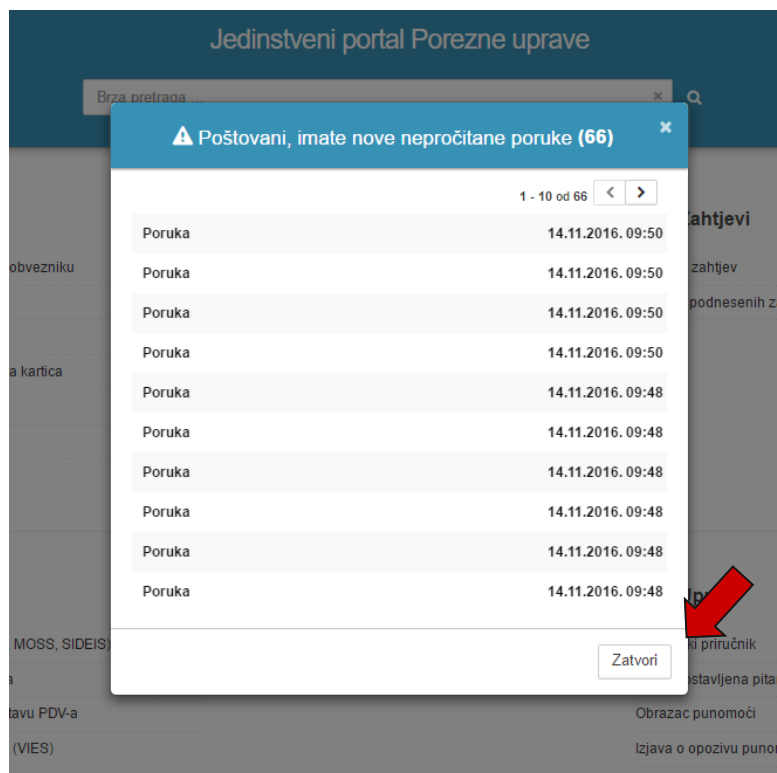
Jedinstveni portal Porezne uprave

Brza pretraga ...

Poštovani, imate nove nepročitane poruke (66)

1 - 10 od 66

| | |
|---|---|
| Poruka | 14.11.2016. 09:50 |
| Poruka | 14.11.2016. 09:50 |
| Poruka | 14.11.2016. 09:50 |
| Poruka | 14.11.2016. 09:50 |
| Poruka | 14.11.2016. 09:48 |
| Poruka | 14.11.2016. 09:48 |
| Poruka | 14.11.2016. 09:48 |
| Poruka | 14.11.2016. 09:48 |
| Poruka | 14.11.2016. 09:48 |
| Poruka | 14.11.2016. 09:48 |

Zatvori

obvezniku

a kartica

MOSS, SIDEIS)

a

tavu PDV-a

(VIES)

Zahtjevi

zahtjev

podnesenih z

ki priručnik

ostavljena pita

Obrazac punomoći

Izjava o opozivu punom